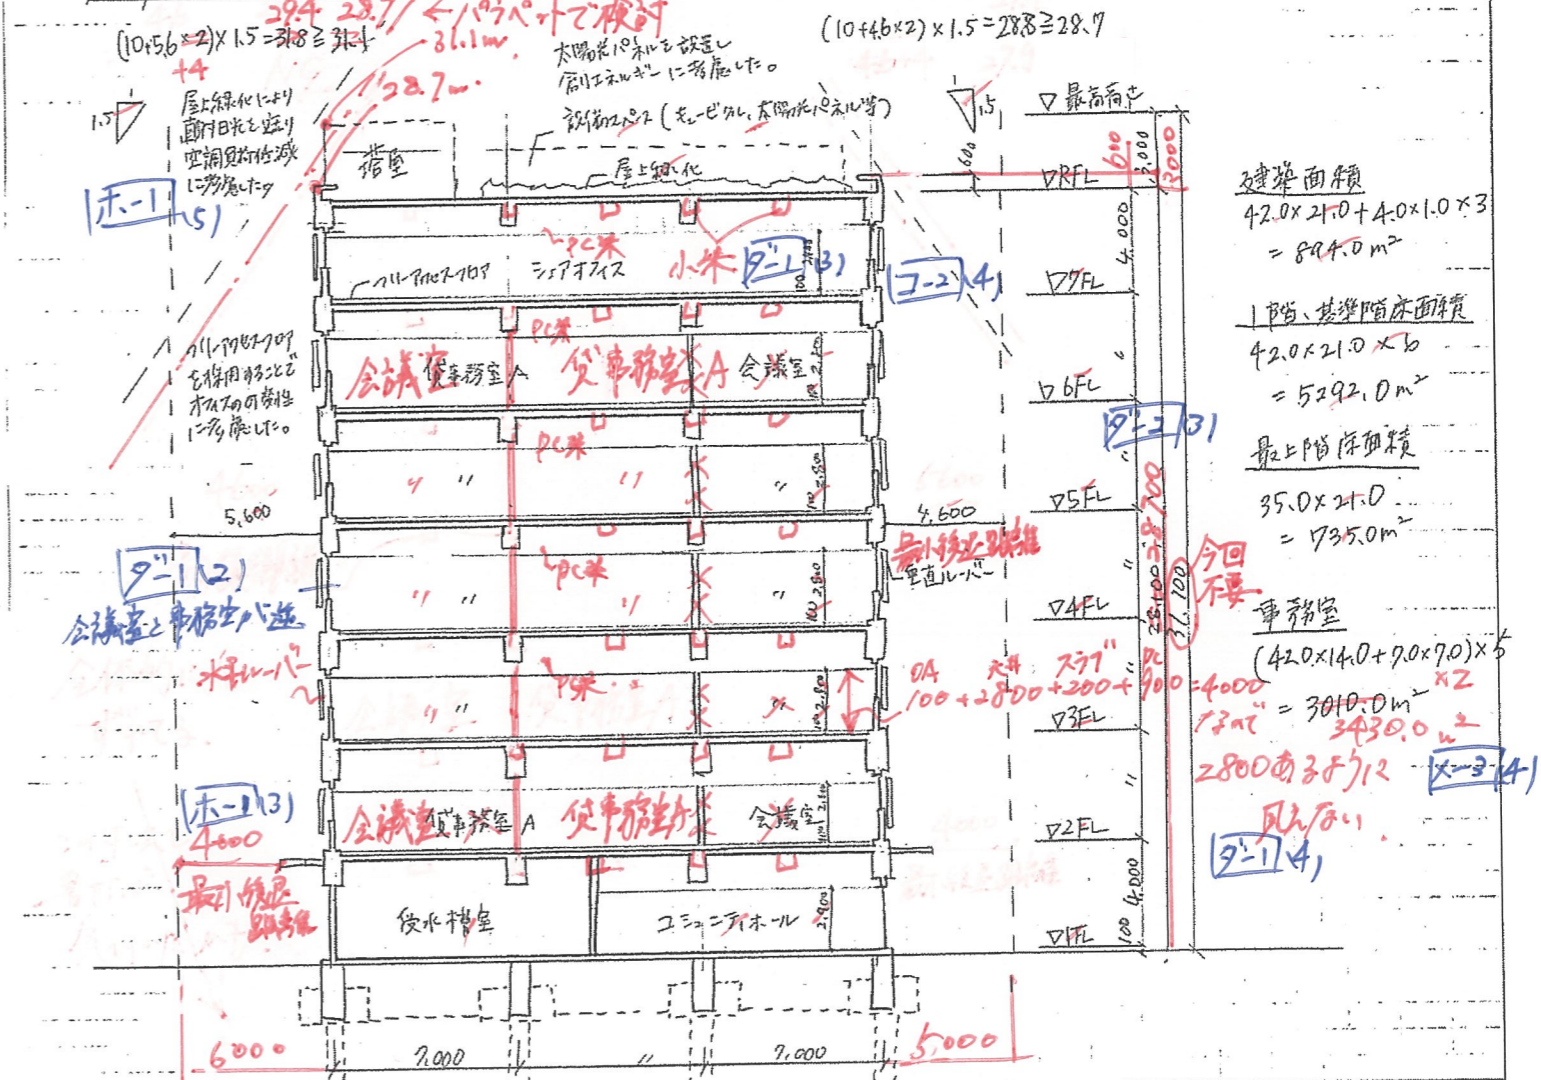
29.4 28.7 ←パラペットで検討
(10+5.6×2)×1.5=31.8≧31.1
+4
31.1m
28.7m
(10+4.6×2)×1.5=28.8≧28.7
太陽光パネルを設置し創エネルギーに考慮した。
設備スペース(キュービクル、太陽光パネル等)
1.5
屋上緑化により直射日光を遮り空調負荷低減に考慮した。
塔屋
屋上緑化
1.5
▽最高高さ
600
3,000
3000
600
▽RFL
ホ-1(5)
PC梁
フリーアクセスフロア
シェアオフィス
小梁
ダ-1(3)
コ-2(4)
▽7FL
4,000
建築面積
42.0×21.0+4.0×1.0×3
=894.0m²
1階、基準階床面積
42.0×21.0×6
=5292.0m²
最上階床面積
35.0×21.0
=735.0m²
フリーアクセスフロアを採用することでオフィスの可変性に考慮した。
PC梁
会議室
貸事務室A
貸事務室A
会議室
▽6FL
ダ-2(3)
PC梁
〃 〃
〃
〃
▽5FL
5,600
4,600
最外壁から隣地境界
垂直ルーバー
ダ-1(2)
会議室と事務室が逆
PC梁
〃 〃
〃
〃
▽4FL
今回不要
25,100
31,100
28,700
事務室
(42.0×14.0+7.0×7.0)×5
×2
=3010.0m²
3430.0m²
水平ルーバー
PC梁
〃
〃
OA 天井 スラブ
100+2800+200+900=4000
なので
2800あるように
見えない
▽3FL
ホ-1(3)
4000
会議室
貸事務室A
貸事務室
会議室
▽2FL
ダ-1(4)
ホ-3(4)
最外壁から隣地境界
受水槽室
コミュニティホール
▽1FL
4,000
6000
7,000
7,000
5,000